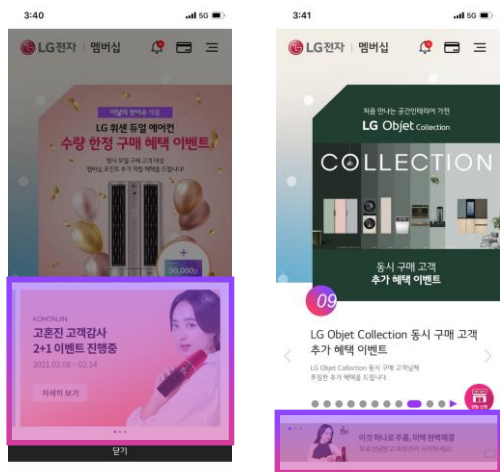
3:40

LG전자 | 멤버십

이달의 멤버십 이벤트

LG 휘센 듀얼 에어컨
수량 한정 구매 혜택 이벤트

행사 모델 구매 고객 대상
멤버십 포인트 추가 적립 혜택을 드립니다!

50,000

KOHONJIN
고혼진 고객감사
2+1 이벤트 진행중
2021.02.08 ~ 02.14

자세히 보기

닫기

3:41

LG전자 | 멤버십

처음 만나는 공간인테리어 가전
LG Objet Collection

COLLECTION

동시 구매 고객
추가 혜택 이벤트

09

LG Objet Collection 동시 구매 고객 추가 혜택 이벤트

LG Objet Collection 동시 구매 고객님께 푸짐한 추가 혜택을 드립니다.

이것 하나로 주름, 미백 완벽해결
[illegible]